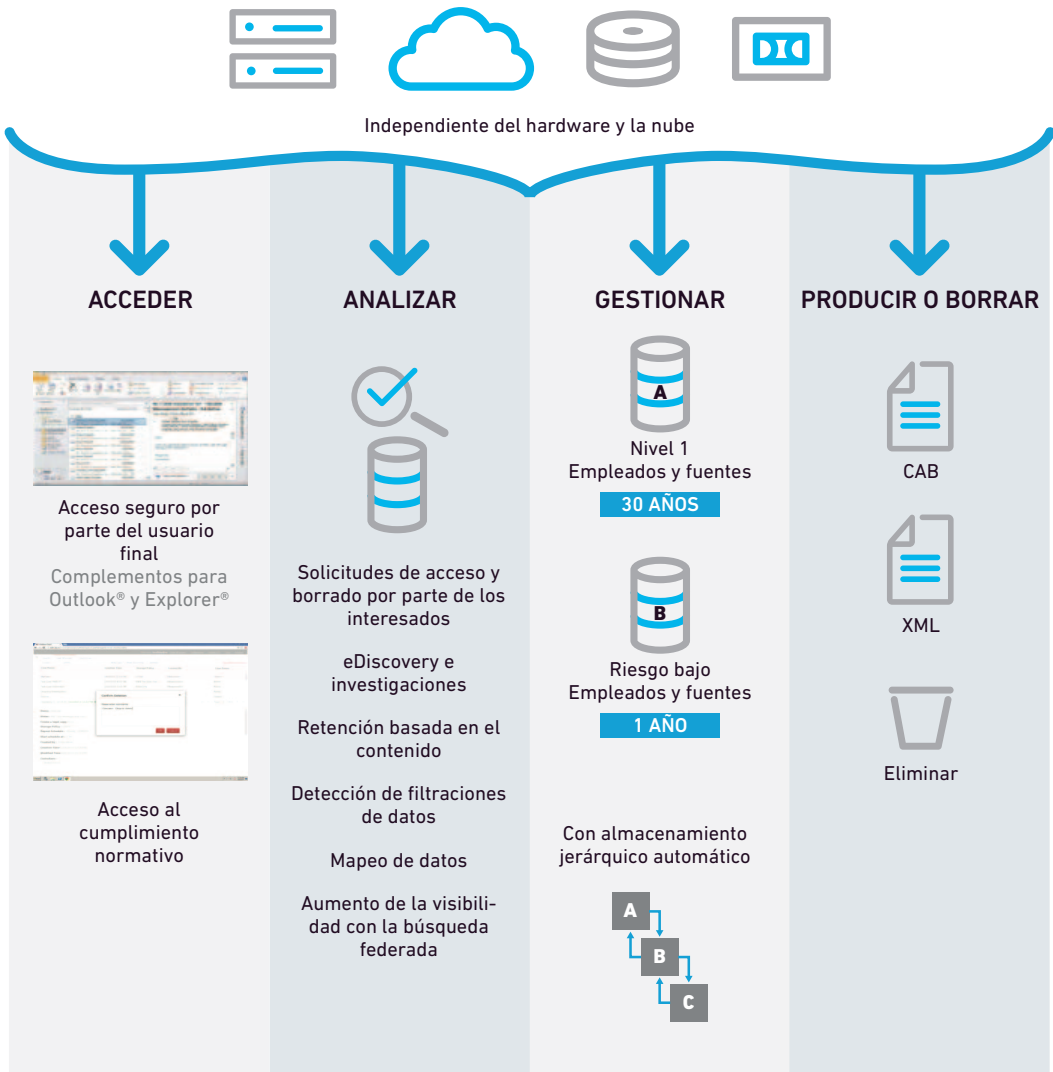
Independiente del hardware y la nube

ACCEDER

Acceso seguro por parte del usuario final
Complementos para Outlook® y Explorer®

Acceso al cumplimiento normativo

ANALIZAR

Solicitudes de acceso y borrado por parte de los interesados

eDiscovery e investigaciones

Retención basada en el contenido

Detección de filtraciones de datos

Mapeo de datos

Aumento de la visibilidad con la búsqueda federada

GESTIONAR

A
Nivel 1
Empleados y fuentes
30 AÑOS

B
Riesgo bajo
Empleados y fuentes
1 AÑO

Con almacenamiento jerárquico automático

A
B
C

PRODUCIR O BORRAR

CAB

XML

Eliminar